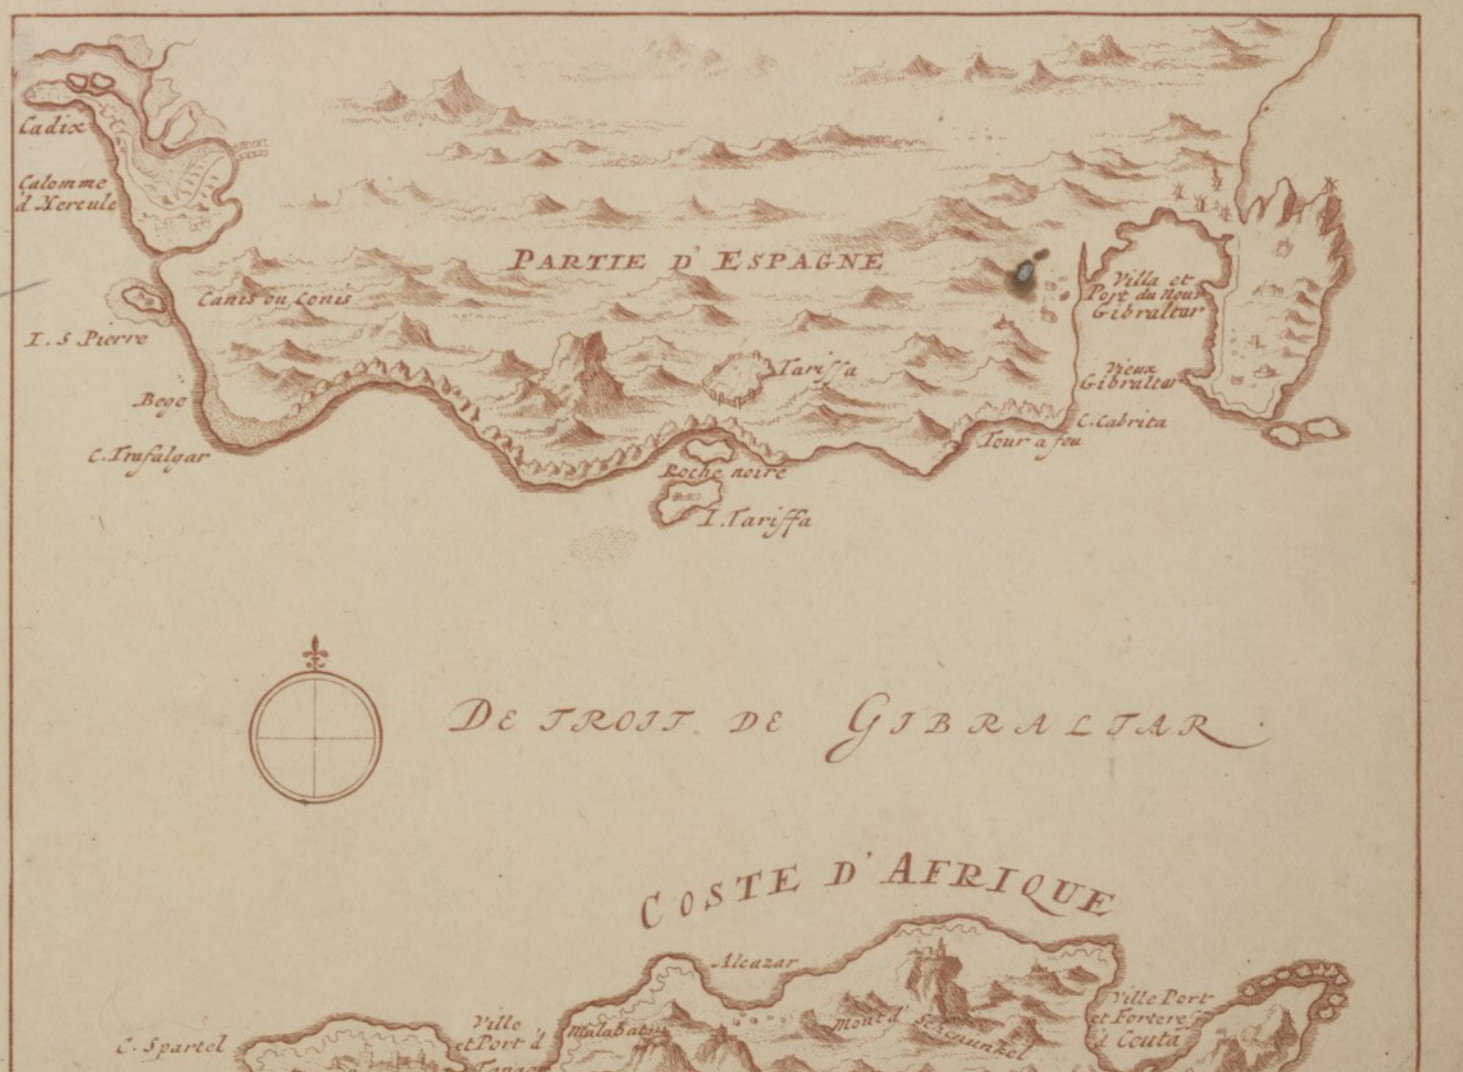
Cadix

Calomme d'Hercule

I. S Pierre

Beje

C. Trafalgar

Canis ou Conis

PARTIE D'ESPAGNE

Tariffa

Roche noire

I. Tariffa

Villa et Port du Nouv Gibraltar

Vieux Gibraltar

C. Cabrita

Tour a feu

DE TROIT DE GIBRALTAR

COSTE D'AFRIQUE

Alcazar

Monte d' Serquunkel

Ville Port et Forteres d Ceuta

Malabata

Ville et Port d Tanger

C. Spartel